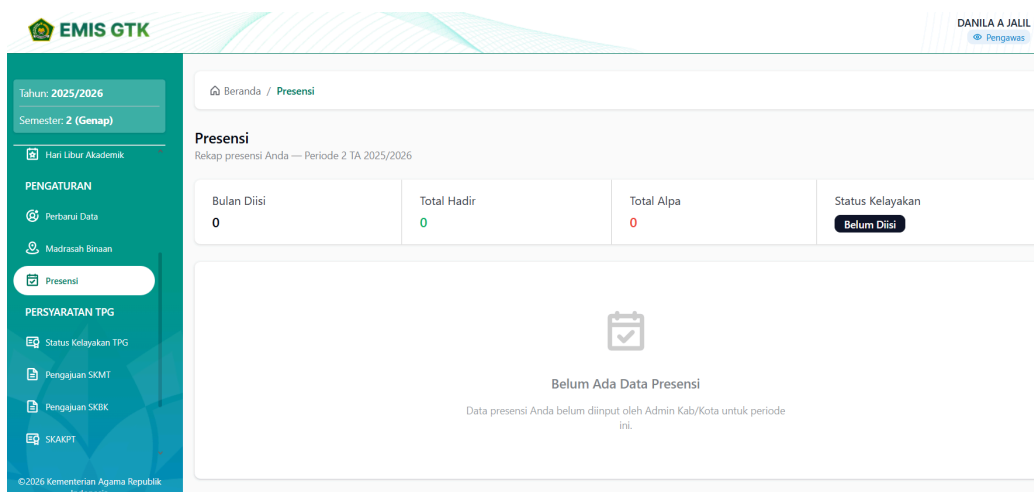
EMIS GTK

DANILA A JALIL
Pengawas

Tahun: 2025/2026
Semester: 2 (Genap)

Hari Libur Akademik

PENGATURAN

Perbarui Data

Madrasah Binaan

Presensi

PERSYARATAN TPG

Status Kelayakan TPG

Pengajuan SKMT

Pengajuan SKBK

SKAKPT

©2026 Kementerian Agama Republik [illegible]

Beranda / Presensi

Presensi
Rekap presensi Anda — Periode 2 TA 2025/2026

| Bulan Diisi | Total Hadir | Total Alpa | Status Kelayakan |
|---|---|---|---|
| 0 | 0 | 0 | Belum Diisi |

Belum Ada Data Presensi

Data presensi Anda belum diinput oleh Admin Kab/Kota untuk periode ini.